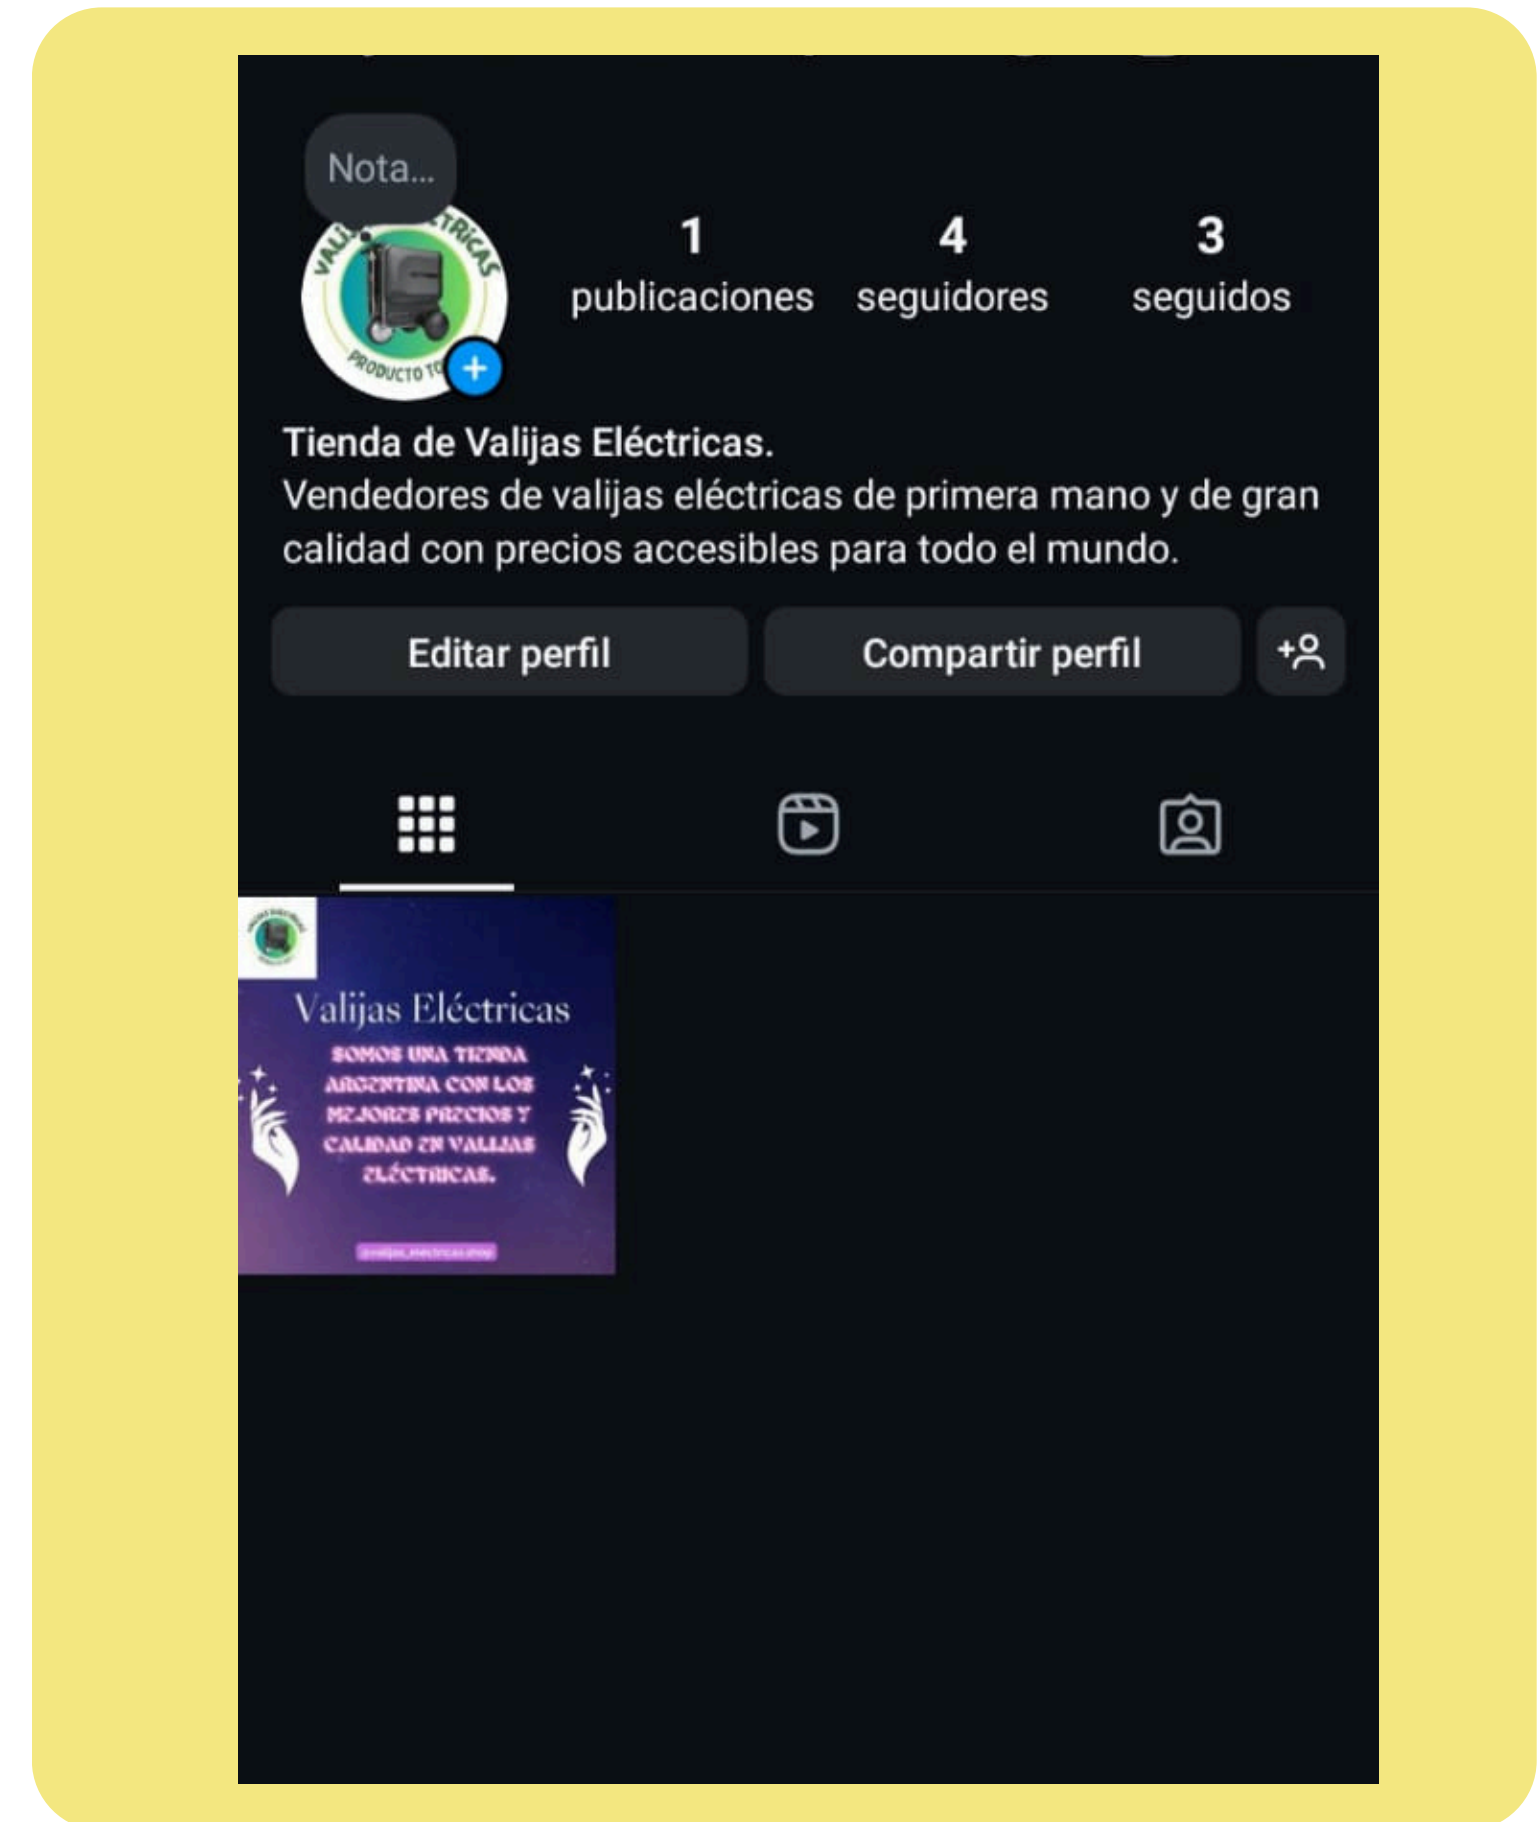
Nota...

1
publicaciones

4
seguidores

3
seguidos

Tienda de Valijas Eléctricas.
Vendedores de valijas eléctricas de primera mano y de gran calidad con precios accesibles para todo el mundo.

Editar perfil

Compartir perfil

Valijas Eléctricas

SOMOS UNA TIENDA ARGENTINA CON LOS MEJORES PRECIOS Y CALIDAD EN VALIJAS ELÉCTRICAS.

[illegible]